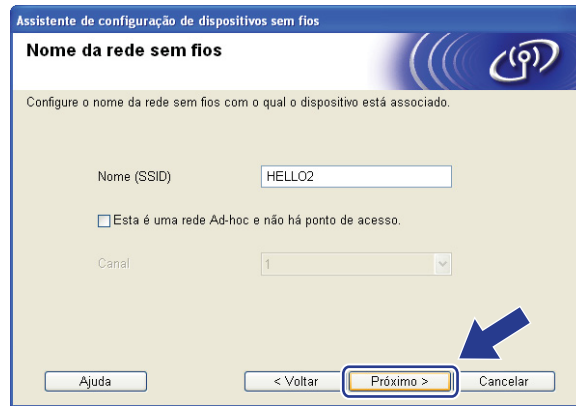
Assistente de configuração de dispositivos sem fios

Nome da rede sem fios

Configure o nome da rede sem fios com o qual o dispositivo está associado.

Nome (SSID) HELLO2

Esta é uma rede Ad-hoc e não há ponto de acesso.

Canal 1

Ajuda

< Voltar

Próximo >

Cancelar